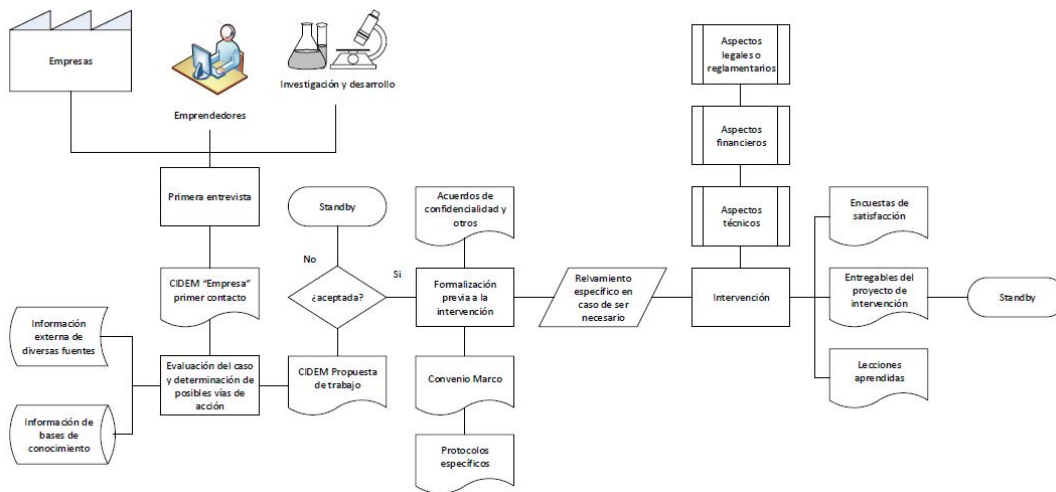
Empresas

Emprendedores

Investigación y desarrollo

Primera entrevista

CIDEM "Empresa" primer contacto

Información externa de diversas fuentes

Información de bases de conocimiento

Evaluación del caso y determinación de posibles vías de acción

Standby

No

¿aceptada?

Si

CIDEM Propuesta de trabajo

Acuerdos de confidencialidad y otros

Formalización previa a la intervención

Convenio Marco

Protocolos específicos

Relvamiento específico en caso de ser necesario

Aspectos legales o reglamentarios

Aspectos financieros

Aspectos técnicos

Intervención

Encuestas de satisfacción

Entregables del proyecto de intervención

Lecciones aprendidas

Standby